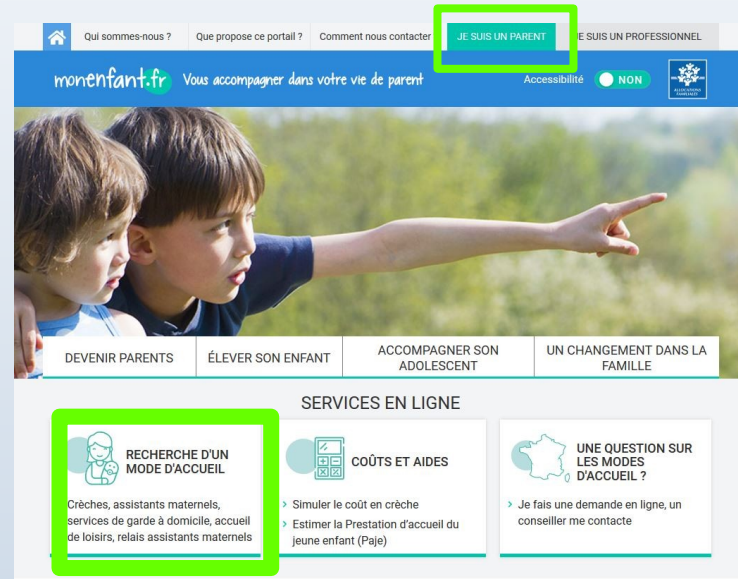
Qui sommes-nous ? Que propose ce portail ? Comment nous contacter JE SUIS UN PARENT JE SUIS UN PROFESSIONNEL

monenfant.fr Vous accompagner dans votre vie de parent

Accessibilité NON

ALLOCATIONS FAMILIALES

DEVENIR PARENTS

ÉLEVER SON ENFANT

ACCOMPAGNER SON ADOLESCENT

UN CHANGEMENT DANS LA FAMILLE

SERVICES EN LIGNE

RECHERCHE D'UN MODE D'ACCUEIL

Crèches, assistants maternels, services de garde à domicile, accueil de loisirs, relais assistants maternels

COÛTS ET AIDES

› Simuler le coût en crèche

› Estimer la Prestation d'accueil du jeune enfant (Paje)

UNE QUESTION SUR LES MODES D'ACCUEIL ?

› Je fais une demande en ligne, un conseiller me contacte